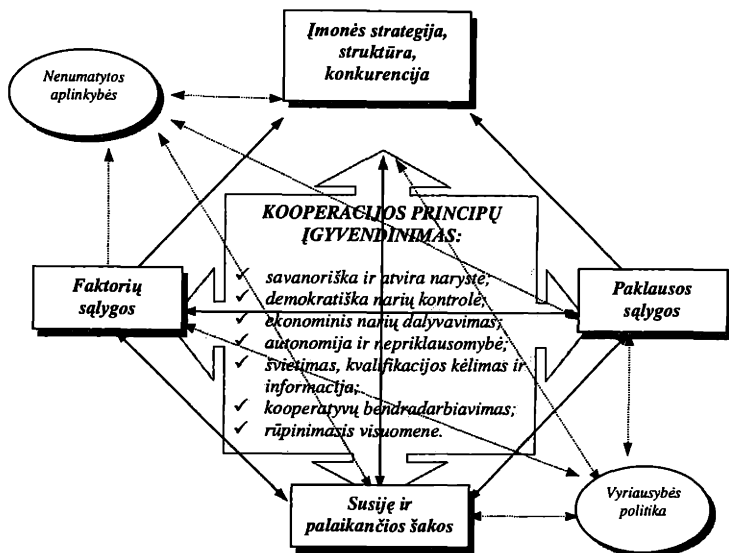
Įmonės strategija, struktūra, konkurencija

Nenumatytos aplinkybės

KOOPERACIJOS PRINCIPŲ ĮGYVENDINIMAS:

Faktorių sąlygos

✓ savanoriška ir atvira narystė;
✓ demokratiška narių kontrolė;
✓ ekonominis narių dalyvavimas;
✓ autonomija ir nepriklausomybė;
✓ švietimas, kvalifikacijos kėlimas ir informacija;
✓ kooperatyvų bendradarbiavimas;
✓ rūpinimasis visuomene.

Paklausos sąlygos

Susiję ir palaikančios šakos

Vyriausybės politika